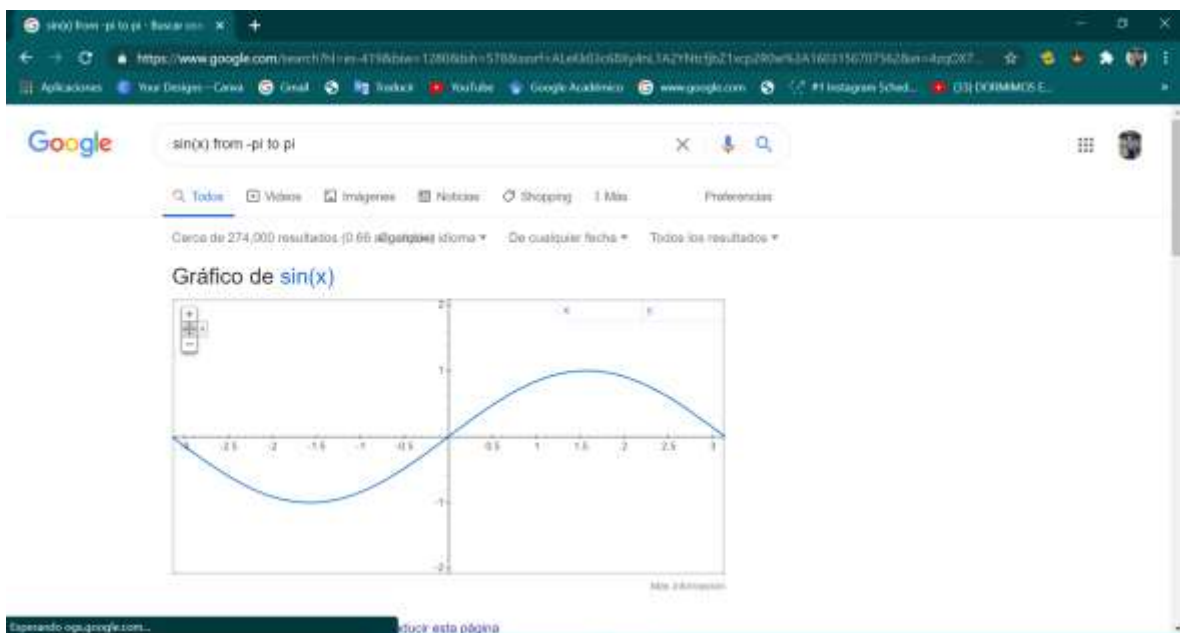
sin(x) from -pi to pi - Buscar con ×

https://www.google.com/search?hl=es-419&biw=1280&bih=578&sxsrf=ALeKk03o6BIy4nL1AZYNtcfjbZ1xcp290w%3A1603156707562&ei=4pqOX7...

Aplicaciones  Your Designs – Canva  Gmail  Traducir  YouTube  Google Académico  www.google.com  #1 Instagram Sched...  (33) DORMIMOS E...

Google

sin(x) from -pi to pi

Todos  Videos  Imágenes  Noticias  Shopping  Más  Preferencias

Cerca de 274,000 resultados (0.66 segundos)  Cualquier idioma  De cualquier fecha  Todos los resultados

Gráfico de sin(x)

2
1
-3  -2.5  -2  -1.5  -1  -0.5  0.5  1  1.5  2  2.5  3
-1
-2

Más información

Esperando ogs.google.com...

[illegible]ducir esta página